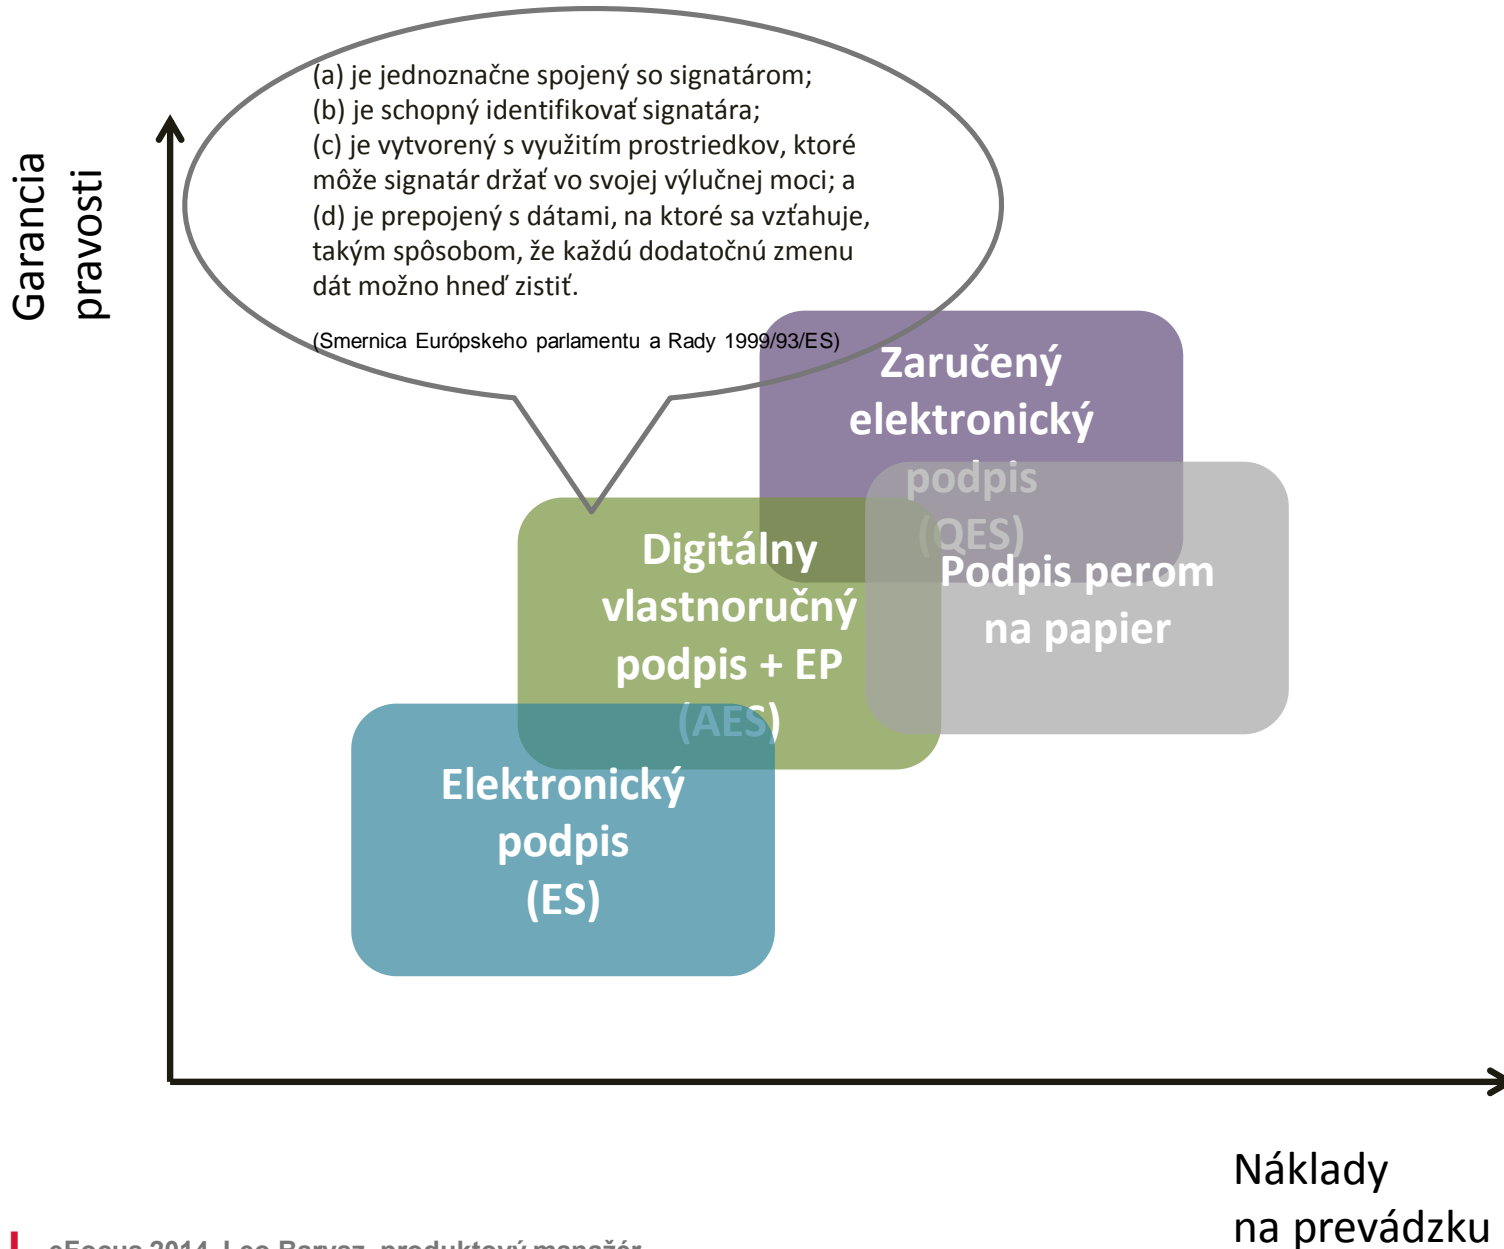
Garancia pravosti

(a) je jednoznačne spojený so signatárom;
(b) je schopný identifikovať signatára;
(c) je vytvorený s využitím prostriedkov, ktoré môže signatár držať vo svojej výlučnej moci; a
(d) je prepojený s dátami, na ktoré sa vzťahuje, takým spôsobom, že každú dodatočnú zmenu dát možno hneď zistiť.

(Smernica Európskeho parlamentu a Rady 1999/93/ES)

Zaručený elektronický podpis (QES)

Digitálny vlastnoručný podpis + EP (AES)

Podpis perom na papier

Elektronický podpis (ES)

Náklady na prevádzku

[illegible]